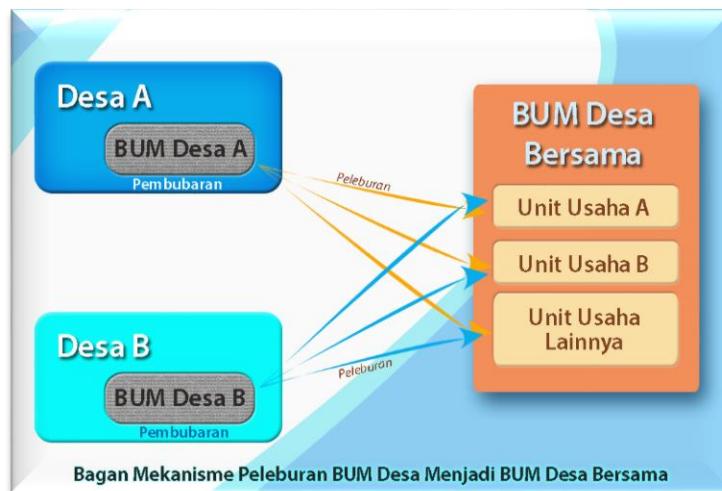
Desa A

BUM Desa A

Pembubaran

Desa B

BUM Desa B

Pembubaran

Peleburan

Peleburan

BUM Desa Bersama

Unit Usaha A

Unit Usaha B

Unit Usaha Lainnya

Bagan Mekanisme Peleburan BUM Desa Menjadi BUM Desa Bersama